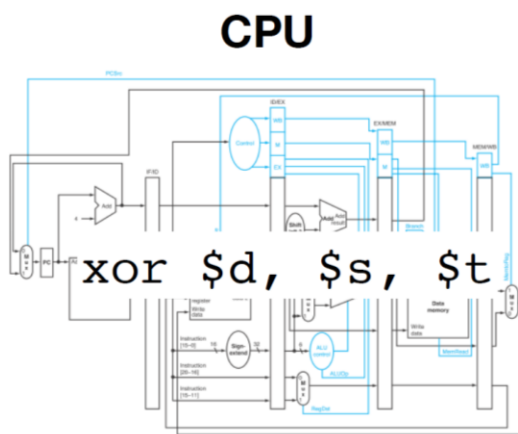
CPU

PCSrc

ID/EX

EX/MEM

MEM/WB

Control

WB

M

EX

WB

M

WB

IF/ID

Add

4

PC

M u x

Shift left 2

Add

Add result

Branch

xor $d, $s, $t

register

Write data

Data memory

Write data

MemRead

Instruction [15–0]

16

Sign-extend

32

ALU control

Instruction [20–16]

Instruction [15–11]

ALUOp

M u x

RegDst

MemtoReg

M u x